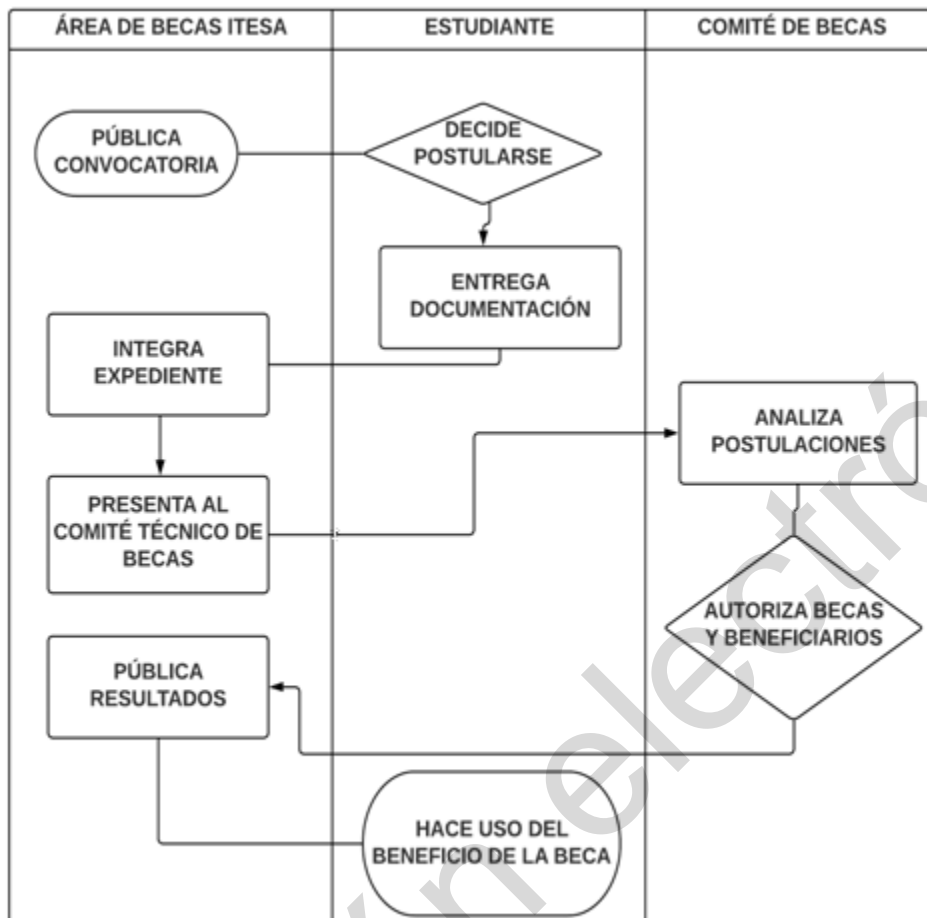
| ÁREA DE BECAS ITESA | ESTUDIANTE | COMITÉ DE BECAS |
|---|---|---|

PÚBLICA CONVOCATORIA

DECIDE POSTULARSE

ENTREGA DOCUMENTACIÓN

INTEGRA EXPEDIENTE

ANALIZA POSTULACIONES

PRESENTA AL COMITÉ TÉCNICO DE BECAS

AUTORIZA BECAS Y BENEFICIARIOS

PÚBLICA RESULTADOS

HACE USO DEL BENEFICIO DE LA BECA

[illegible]